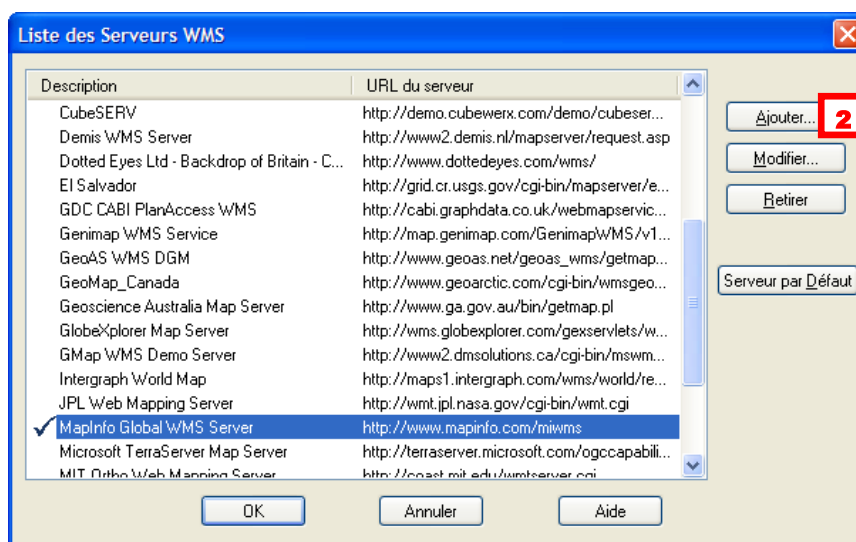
Liste des Serveurs WMS

| Description | URL du serveur |
|---|---|
| CubeSERV | http://demo.cubewerx.com/demo/cubeser... |
| Demis WMS Server | http://www2.demis.nl/mapserver/request.asp |
| Dotted Eyes Ltd - Backdrop of Britain - C... | http://www.dottedeyes.com/wms/ |
| El Salvador | http://grid.cr.usgs.gov/cgi-bin/mapserver/e... |
| GDC CABI PlanAccess WMS | http://cabi.graphdata.co.uk/webmapservic... |
| Genimap WMS Service | http://map.genimap.com/GenimapWMS/v1... |
| GeoAS WMS DGM | http://www.geoas.net/geoas_wms/getmap... |
| GeoMap_Canada | http://www.geoarctic.com/cgi-bin/wmsgeo... |
| Geoscience Australia Map Server | http://www.ga.gov.au/bin/getmap.pl |
| GlobeXplorer Map Server | http://wms.globexplorer.com/gexservlets/w... |
| GMap WMS Demo Server | http://www2.dmsolutions.ca/cgi-bin/mswm... |
| Intergraph World Map | http://maps1.intergraph.com/wms/world/re... |
| JPL Web Mapping Server | http://wmt.jpl.nasa.gov/cgi-bin/wmt.cgi |
| ✓ MapInfo Global WMS Server | http://www.mapinfo.com/miwms |
| Microsoft TerraServer Map Server | http://terraserver.microsoft.com/ogccapabili... |
| MIT Ortho Web Mapping Server | http://coast.mit.edu/wmtserver.cgi |

Ajouter... 2
Modifier...
Retirer
Serveur par Défaut

OK
Annuler
Aide